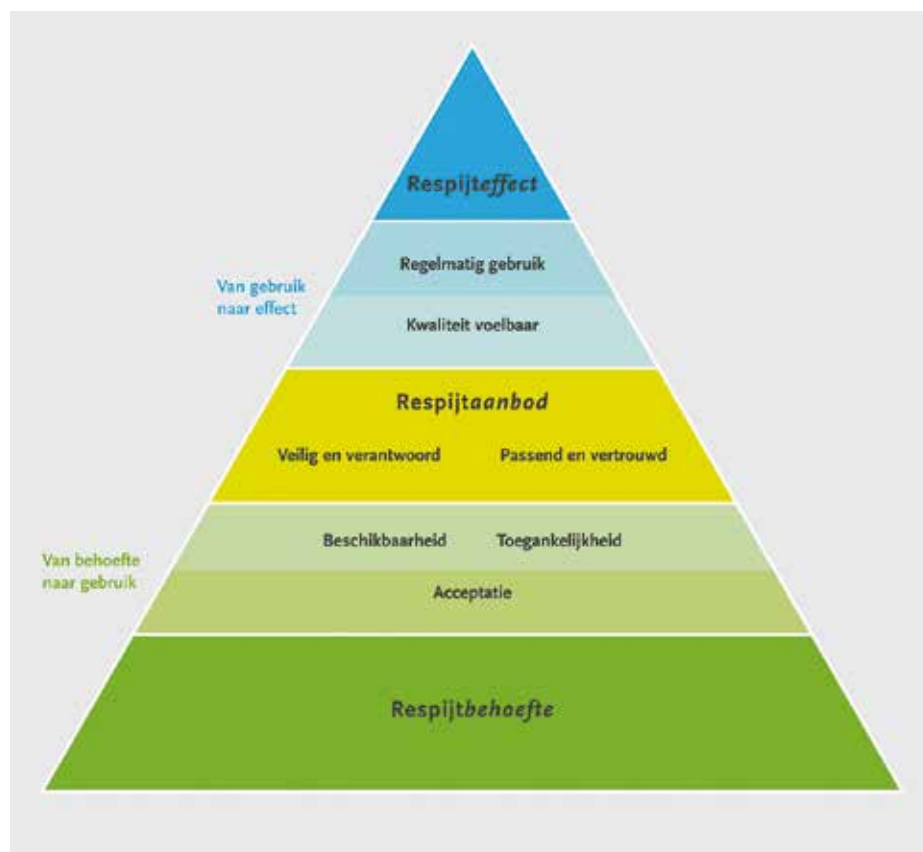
Respijteffect

Van gebruik naar effect

Regelmatig gebruik

Kwaliteit voelbaar

Respijtaanbod

Veilig en verantwoord

Passend en vertrouwd

Van behoefte naar gebruik

Beschikbaarheid

Toegankelijkheid

Acceptatie

Respijtbehoefte